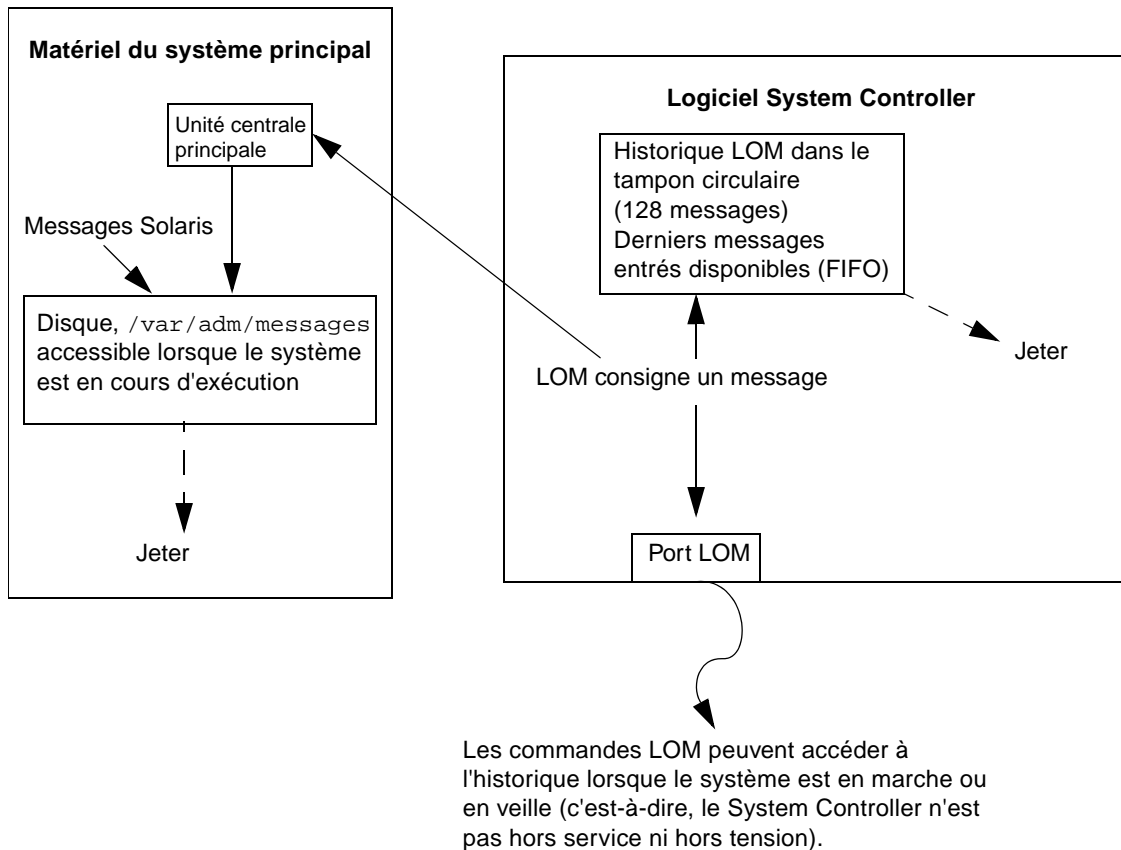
Matériel du système principal

Unité centrale principale

Messages Solaris

Disque, /var/adm/messages accessible lorsque le système est en cours d'exécution

Jeter

Logiciel System Controller

Historique LOM dans le tampon circulaire (128 messages) Derniers messages entrés disponibles (FIFO)

Jeter

LOM consigne un message

Port LOM

Les commandes LOM peuvent accéder à l'historique lorsque le système est en marche ou en veille (c'est-à-dire, le System Controller n'est pas hors service ni hors tension).